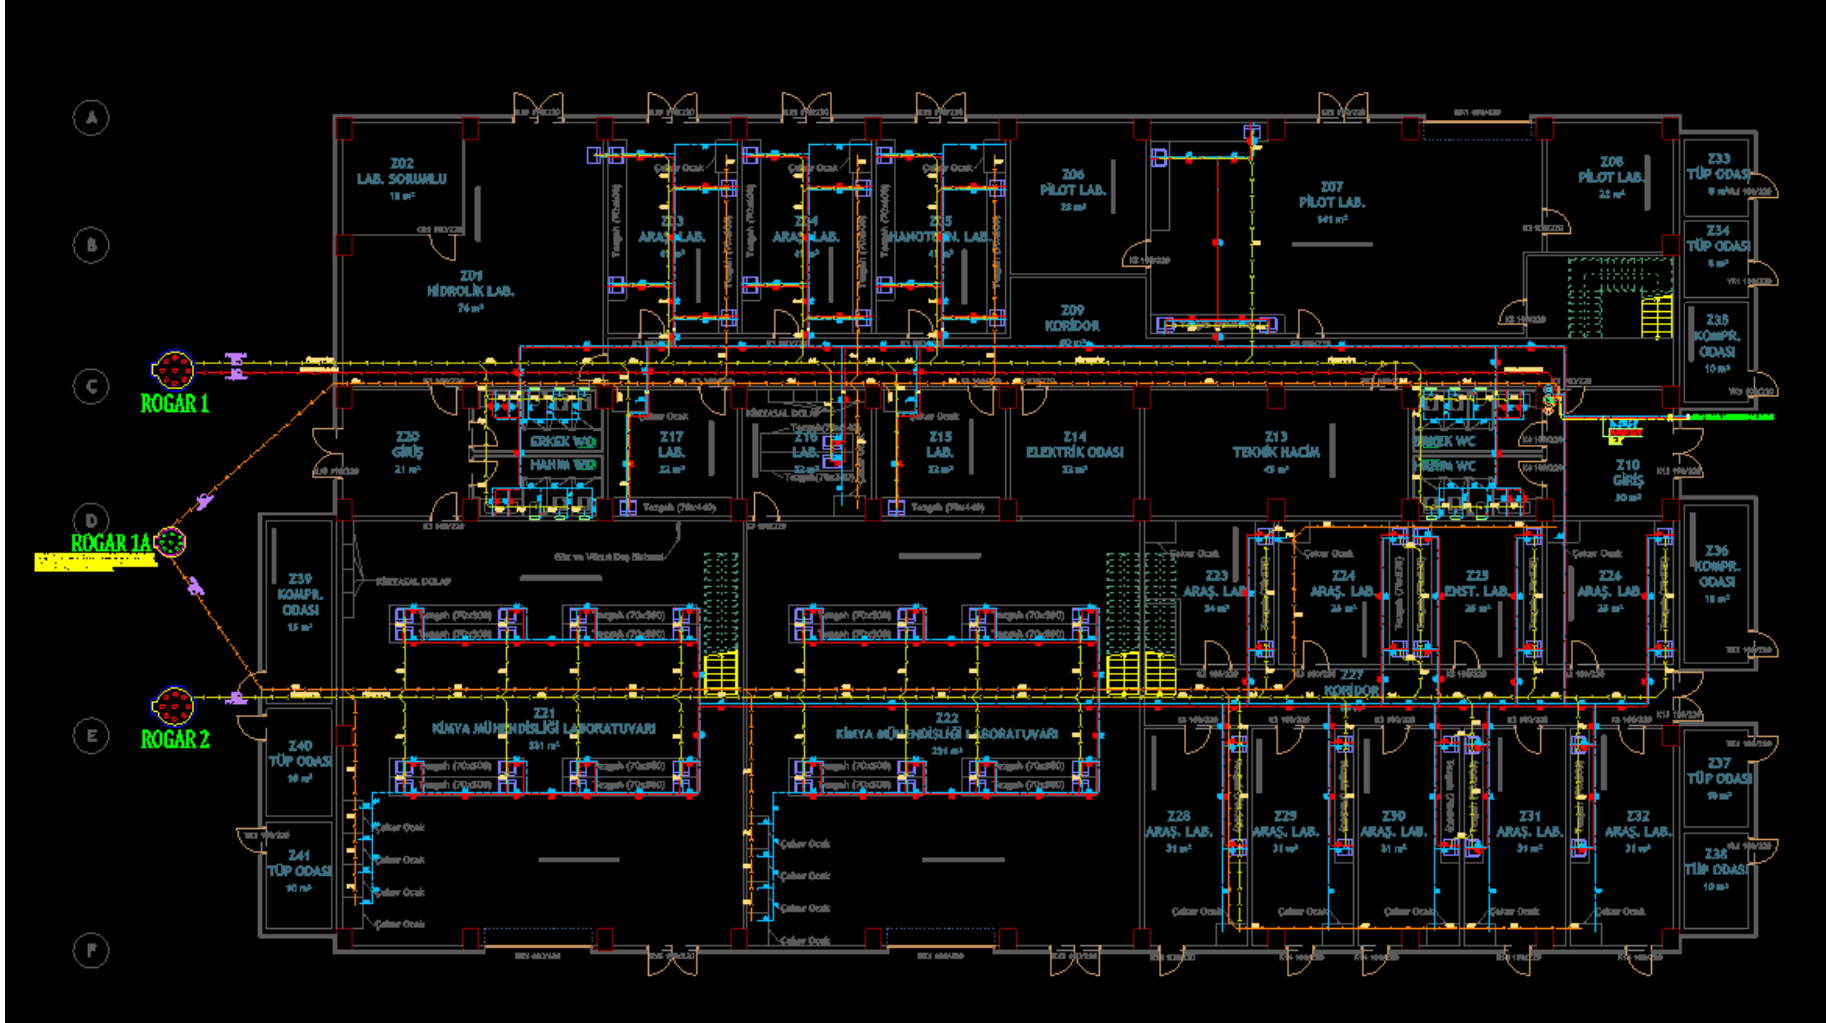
A
B
C
D
E
F

Z02
LAB. SORUMLU
18 m²

Z01
HİDROLİK LAB.
74 m²

Z03
ARAŞ. LAB.
41 m²

Z04
ARAŞ. LAB.
41 m²

Z05
NANOTEKN. LAB.
41 m²

Z06
PİLOT LAB.
25 m²

Z07
PİLOT LAB.
141 m²

Z08
PİLOT LAB.
25 m²

Z33
TÜP ODASI
9 m²

Z34
TÜP ODASI
5 m²

Z35
KOMPR.
ODASI
10 m²

Z09
KORİDOR

ROGAR 1

Z20
GİRİŞ
21 m²

ERKEK WC
HANIM WC

Z17
LAB.
32 m²

Z16
LAB.
32 m²

Z15
LAB.
32 m²

Z14
ELEKTRİK ODASI
32 m²

Z13
TEKNİK HACİM
45 m²

ERKEK WC
HANIM WC

Z10
GİRİŞ
30 m²

ROGAR 1A

Z39
KOMPR.
ODASI
15 m²

Z23
ARAŞ. LAB.
24 m²

Z24
ARAŞ. LAB.
26 m²

Z25
ENST. LAB.
26 m²

Z26
ARAŞ. LAB.
26 m²

Z36
KOMPR.
ODASI
18 m²

Z27
KORİDOR

ROGAR 2

Z40
TÜP ODASI
10 m²

Z21
KİMYA MÜHENDİSLİĞİ LABORATUVARI
231 m²

Z22
KİMYA MÜHENDİSLİĞİ LABORATUVARI
234 m²

Z41
TÜP ODASI
10 m²

Z28
ARAŞ. LAB.
31 m²

Z29
ARAŞ. LAB.
31 m²

Z30
ARAŞ. LAB.
31 m²

Z31
ARAŞ. LAB.
31 m²

Z32
ARAŞ. LAB.
31 m²

Z37
TÜP ODASI
10 m²

Z38
TÜP ODASI
10 m²

Çeker Ocak
Tezgah (70x300)
Tezgah (70x500)
Tezgah (70x140)
KIRTASİYE DOLABI
Göz ve Vücut Duş Sistemi